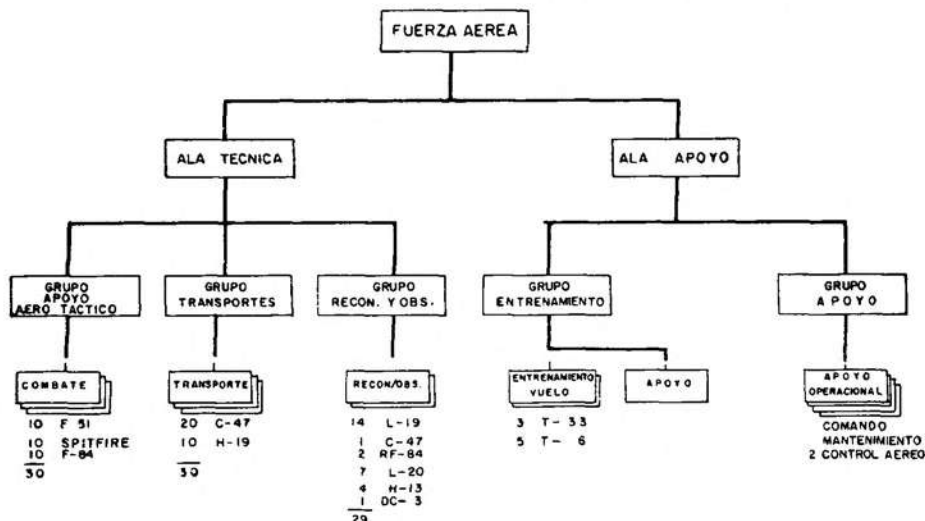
FUERZA AEREA

ALA TECNICA

ALA APOYO

GRUPO APOYO AERO TACTICO

GRUPO TRANSPORTES

GRUPO RECON. Y OBS.

GRUPO ENTRENAMIENTO

GRUPO APOYO

COMBATE

10 F 51
10 SPITFIRE
10 F-84
30

TRANSPORTE

20 C-47
10 H-19
30

RECON/OBS.

14 L-19
1 C-47
2 RF-84
7 L-20
4 H-13
1 DC-3
29

ENTRENAMIENTO VUELO

3 T-33
5 T-6

APOYO

APOYO OPERACIONAL

COMANDO
MANTENIMIENTO
2 CONTROL AEREO